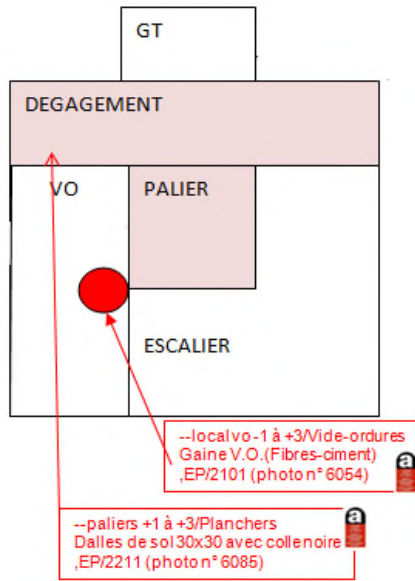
GT

DEGAGEMENT

VO

PALIER

ESCALIER

--local vo -1 à +3/Vide-ordures Gaine V.O.(Fibres-ciment) ,EP/2101 (photo n° 6054)

--paliers +1 à +3/Planchers Dalles de sol 30x30 avec colle noire ,EP/2211 (photo n° 6085)